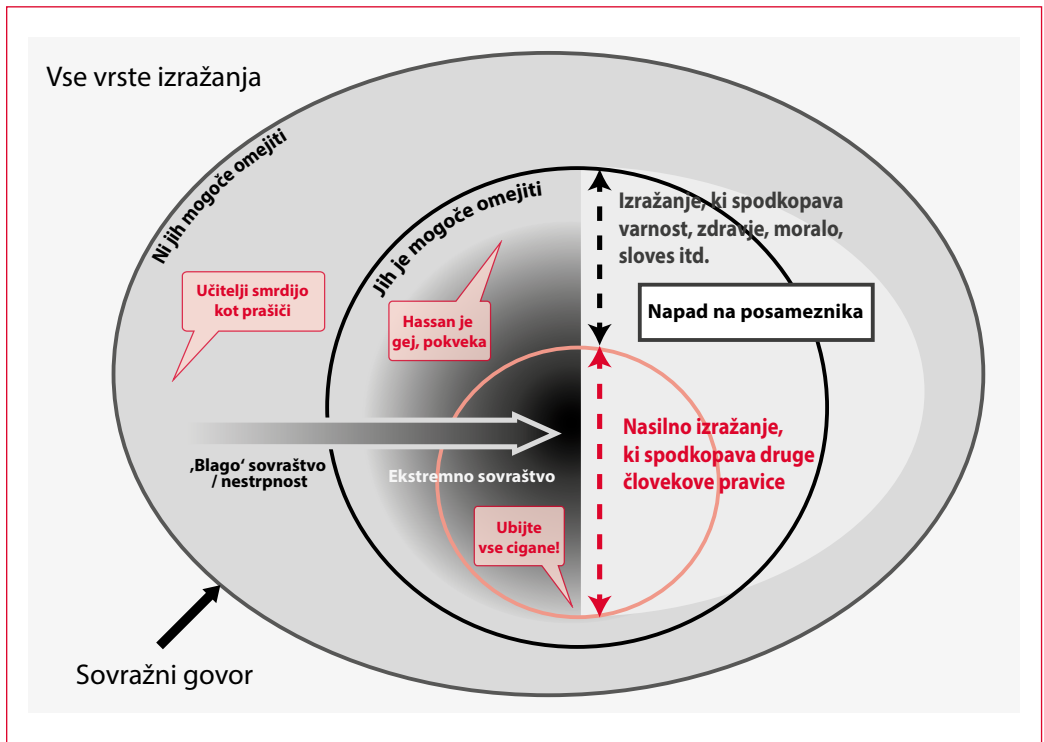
Vse vrste izražanja

Ni jih mogoče omejiti

Jih je mogoče omejiti

Izražanje, ki spodkopava varnost, zdravje, moralo, sloves itd.

Napad na posameznika

Učitelji smrdijo kot prašiči

Hassan je gej, pokveka

Nasilno izražanje, ki spodkopava druge človekove pravice

‚Blago' sovraštvo / nestrpnost

Ekstremno sovraštvo

Ubijte vse cigane!

Sovražni govor